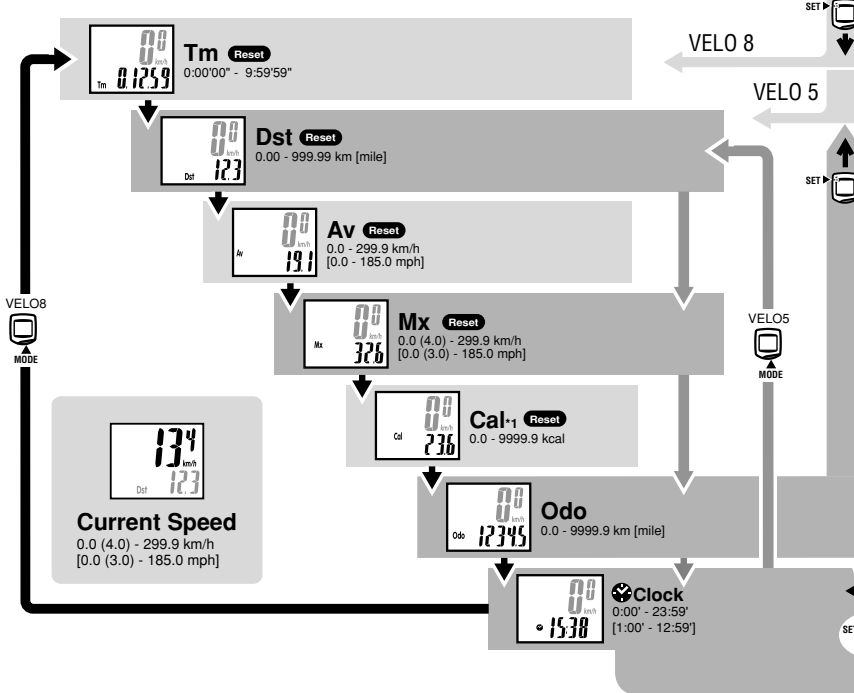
SET ▶

VELO 8

VELO 5

SET ▶

Tm 0.125.9 km/h

Tm Reset
0:00'00" - 9:59'59"

Dst 12.3 km/h

Dst Reset
0.00 - 999.99 km [mile]

Av 19.1 km/h

Av Reset
0.0 - 299.9 km/h
[0.0 - 185.0 mph]

VELO8
MODE

Mx 32.6 km/h

Mx Reset
0.0 (4.0) - 299.9 km/h
[0.0 (3.0) - 185.0 mph]

VELO5
MODE

Cal 23.6 km/h

Cal*1 Reset
0.0 - 9999.9 kcal

13.4 km/h
Dst 12.3

Current Speed
0.0 (4.0) - 299.9 km/h
[0.0 (3.0) - 185.0 mph]

Odo 12345 km/h

Odo
0.0 - 9999.9 km [mile]

15:38 km/h

Clock
0:00' - 23:59'
[1:00' - 12:59']

SET